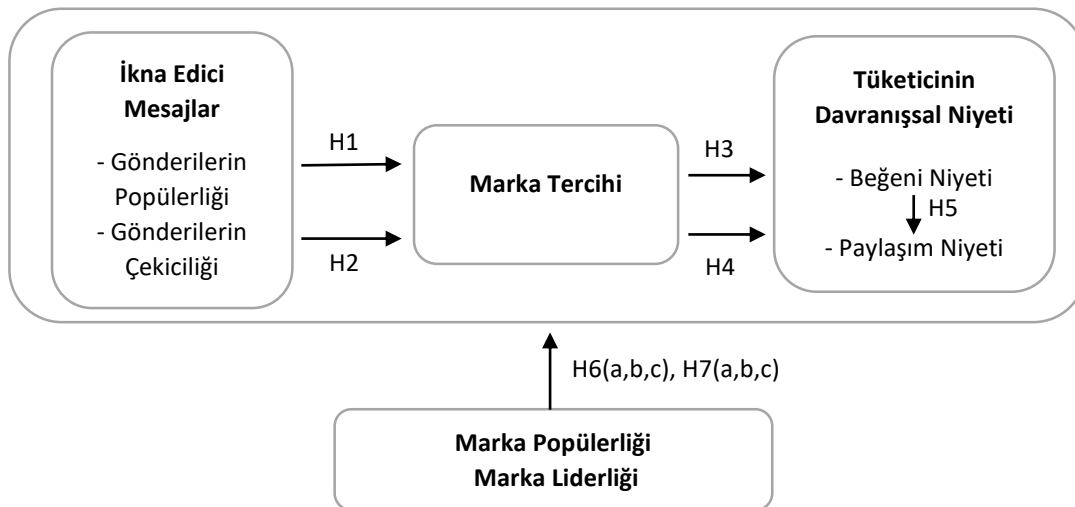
İkna Edici Mesajlar

- Gönderilerin Popülerliği

- Gönderilerin Çekiciliği

H1

H2

Marka Tercihi

H3

H4

Tüketicinin Davranışsal Niyeti

- Beğeni Niyeti

H5

- Paylaşım Niyeti

H6(a,b,c), H7(a,b,c)

Marka Popülerliği
Marka Liderliği